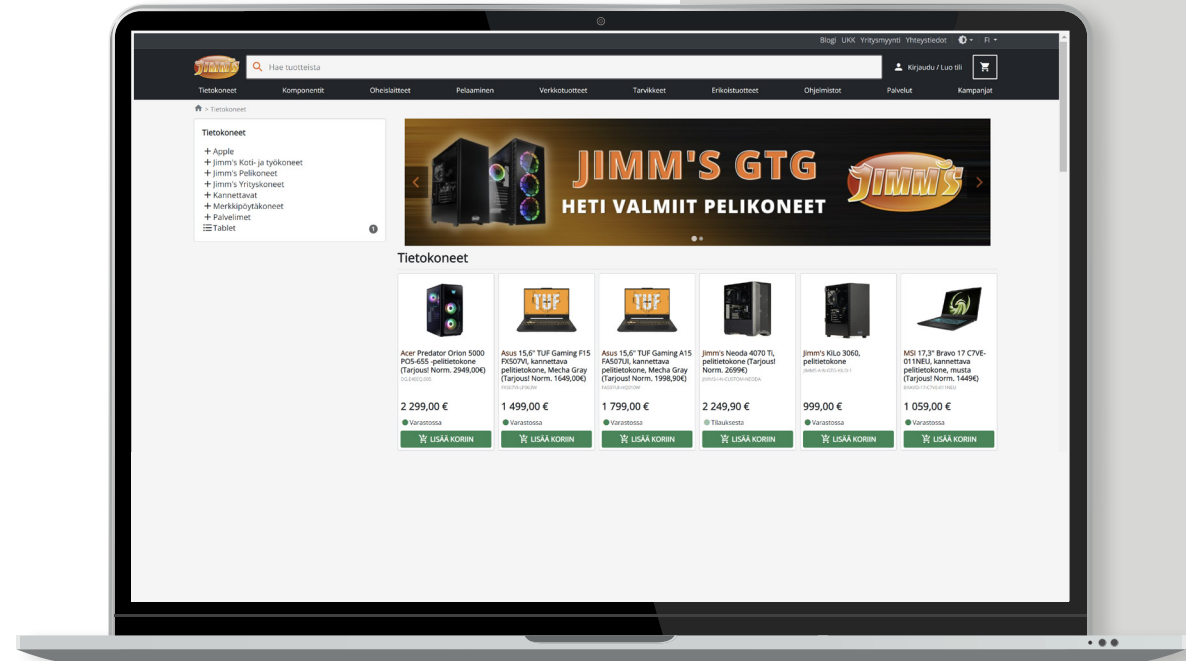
Blogi UKK Yritysmyynti Yhteystiedot FI

JIMM'S

Hae tuotteista

Kirjaudu / Luo tili

Tietokoneet Komponentit Oheislaitteet Pelaaminen Verkkotuotteet Tarvikkeet Erikoistuotteet Ohjelmistot Palvelut Kampanjat

> Tietokoneet

Tietokoneet

+ Apple
+ Jimm's Koti- ja työkoneet
+ Jimm's Pelikoneet
+ Jimm's Yrityskoneet
+ Kannettavat
+ Merkkipöytäkoneet
+ Palvelimet
Tablet 1

JIMM'S GTG
HETI VALMIIT PELIKONEET
JIMM'S

Tietokoneet

Acer Predator Orion 5000 PO5-655 -pelitietokone (Tarjous! Norm. 2949,00€)
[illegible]
2 299,00 €
Varastossa
LISÄÄ KORIIN

Asus 15,6" TUF Gaming F15 FX507VI, kannettava pelitietokone, Mecha Gray (Tarjous! Norm. 1649,00€)
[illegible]
1 499,00 €
Varastossa
LISÄÄ KORIIN

Asus 15,6" TUF Gaming A15 FA507UI, kannettava pelitietokone, Mecha Gray (Tarjous! Norm. 1998,90€)
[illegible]
1 799,00 €
Varastossa
LISÄÄ KORIIN

Jimm's Neoda 4070 Ti, pelitietokone (Tarjous! Norm. 2699€)
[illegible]
2 249,90 €
Tilauksesta
LISÄÄ KORIIN

Jimm's KiLo 3060, pelitietokone
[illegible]
999,00 €
Varastossa
LISÄÄ KORIIN

MSI 17,3" Bravo 17 C7VE-011NEU, kannettava pelitietokone, musta (Tarjous! Norm. 1449€)
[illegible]
1 059,00 €
Varastossa
LISÄÄ KORIIN